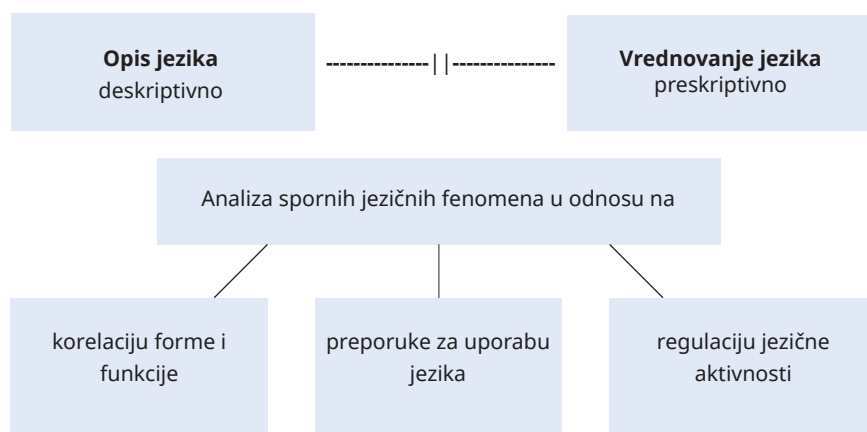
**Opis jezika**
deskriptivno

---------------||---------------

**Vrednovanje jezika**
preskriptivno

Analiza spornih jezičnih fenomena u odnosu na

korelaciju forme i funkcije

preporuke za uporabu jezika

regulaciju jezične aktivnosti